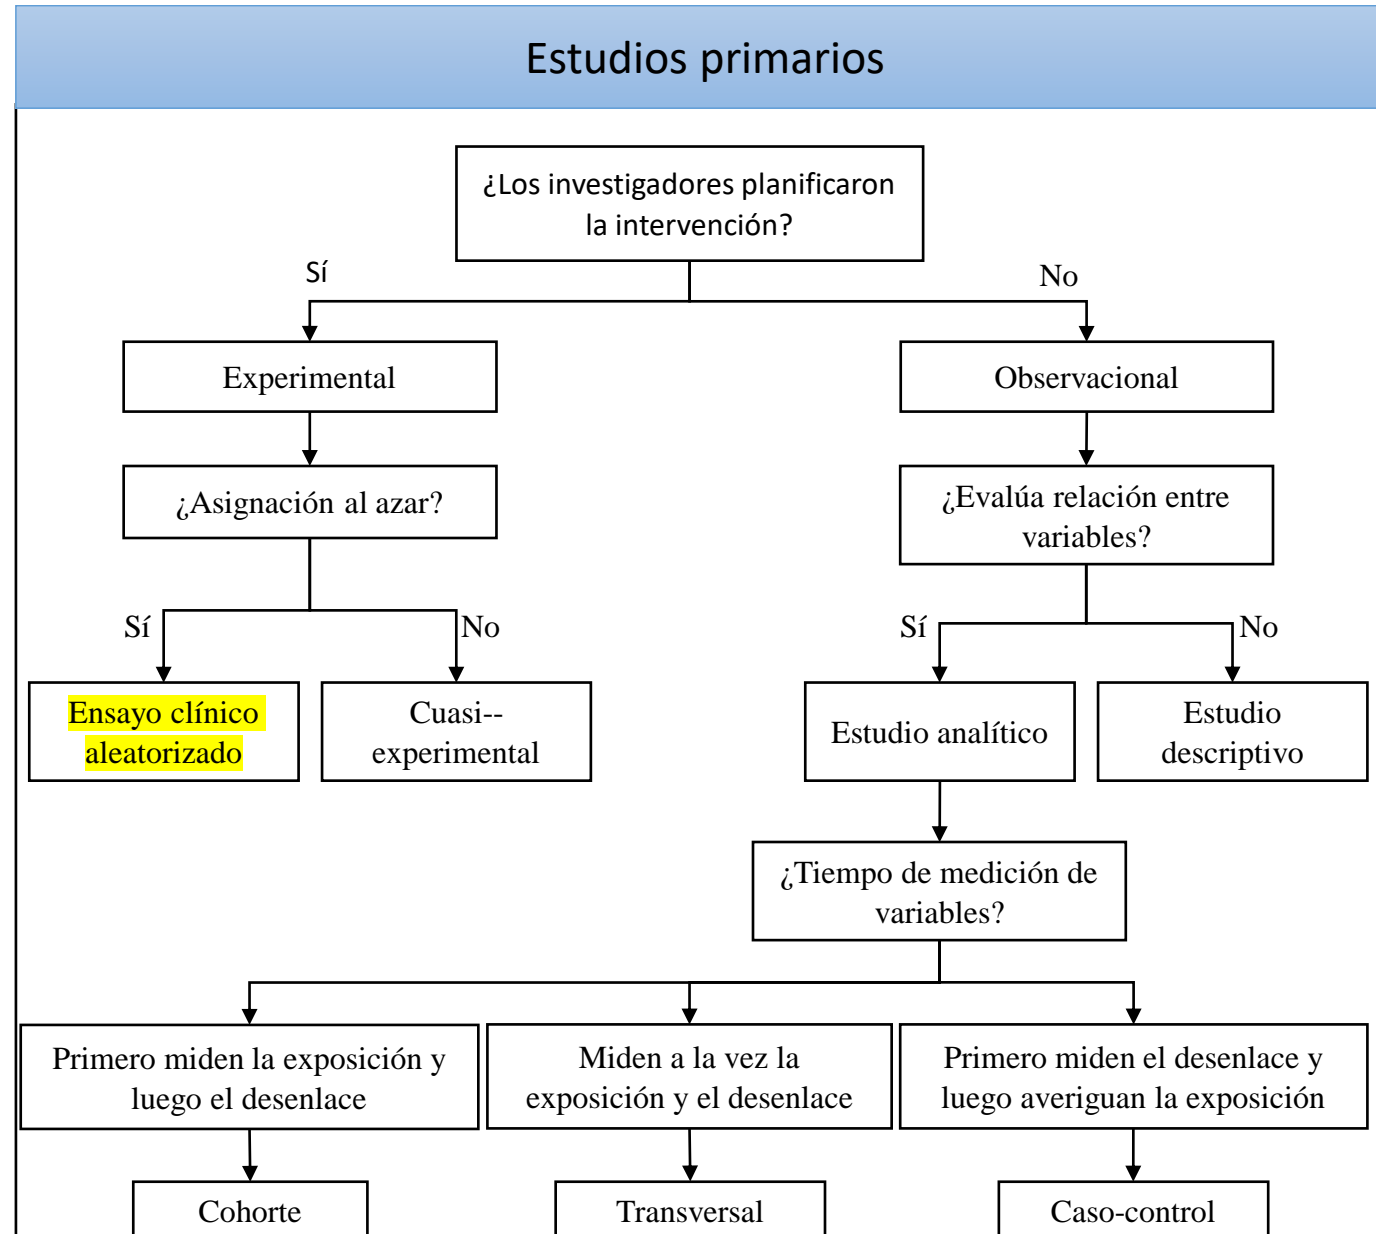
Estudios primarios

¿Los investigadores planificaron la intervención?

Sí

No

Experimental

Observacional

¿Asignación al azar?

¿Evalúa relación entre variables?

Sí

No

Sí

No

Ensayo clínico aleatorizado

Cuasi--experimental

Estudio analítico

Estudio descriptivo

¿Tiempo de medición de variables?

Primero miden la exposición y luego el desenlace

Miden a la vez la exposición y el desenlace

Primero miden el desenlace y luego averiguan la exposición

Cohorte

Transversal

Caso-control